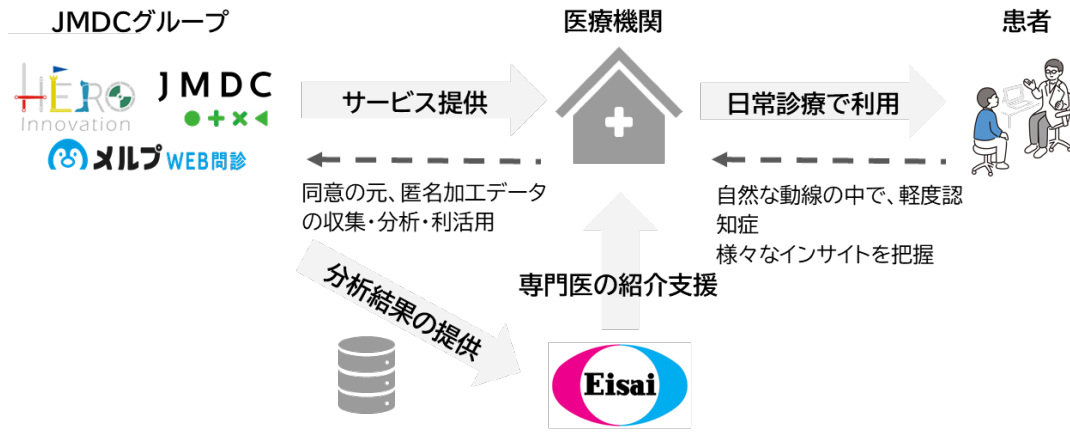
JMDCグループ

HERO Innovation

JMDC

メルプ WEB問診

医療機関

患者

サービス提供

日常診療で利用

同意の元、匿名加工データの収集・分析・利活用

自然な動線の中で、軽度認知症
様々なインサイトを把握

分析結果の提供

専門医の紹介支援

Eisai